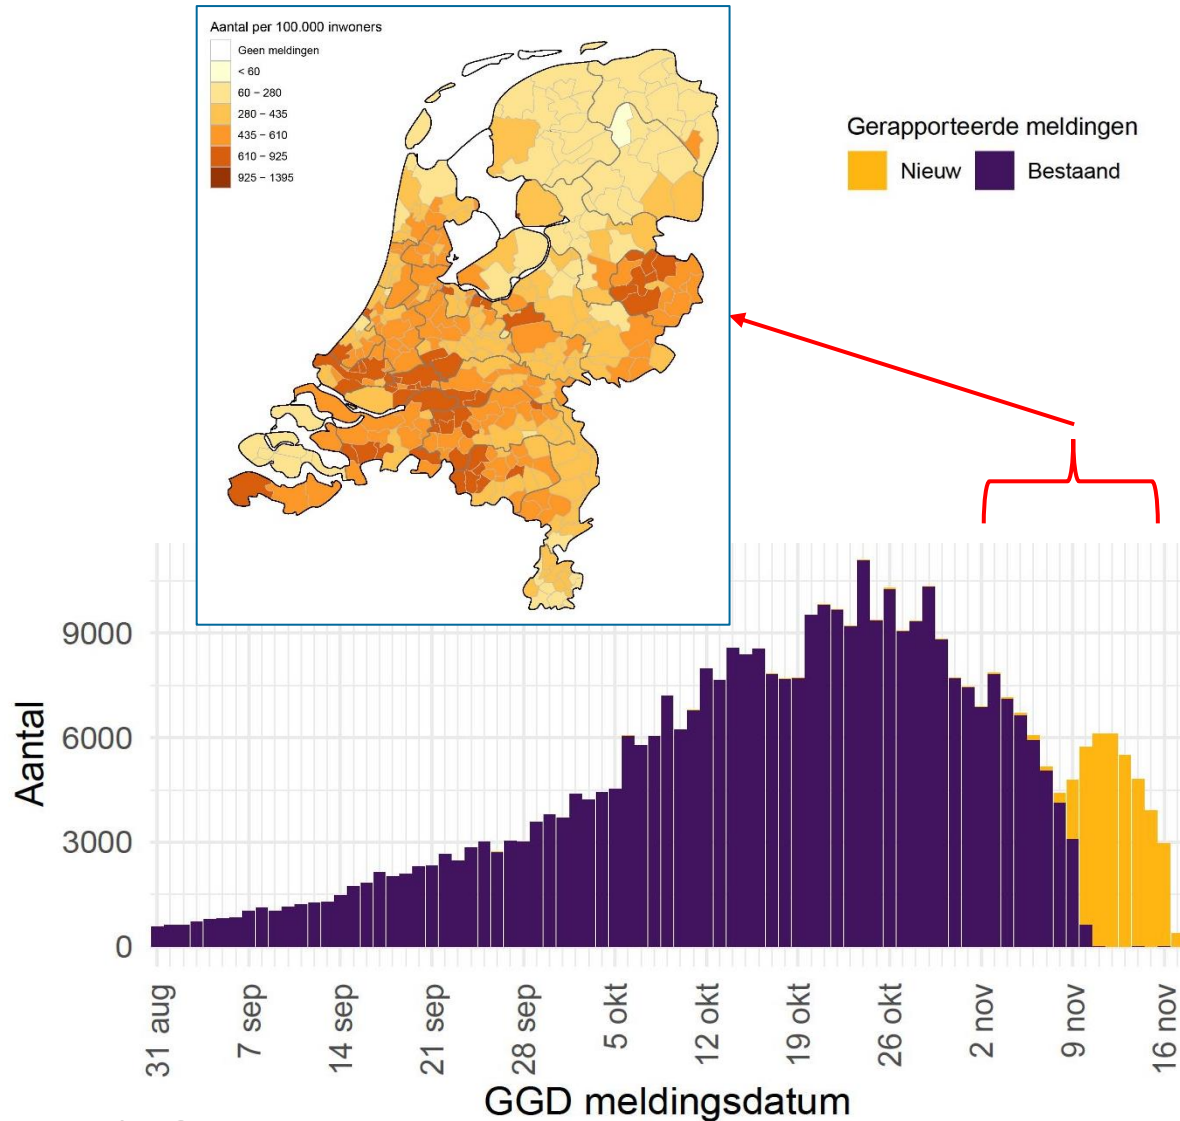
Aantal per 100.000 inwoners
Geen meldingen
< 60
60 – 280
280 – 435
435 – 610
610 – 925
925 – 1395

Gerapporteerde meldingen
Nieuw
Bestaand

Aantal
9000
6000
3000
0

31 aug
7 sep
14 sep
21 sep
28 sep
5 okt
12 okt
19 okt
26 okt
2 nov
9 nov
16 nov

GGD meldingsdatum